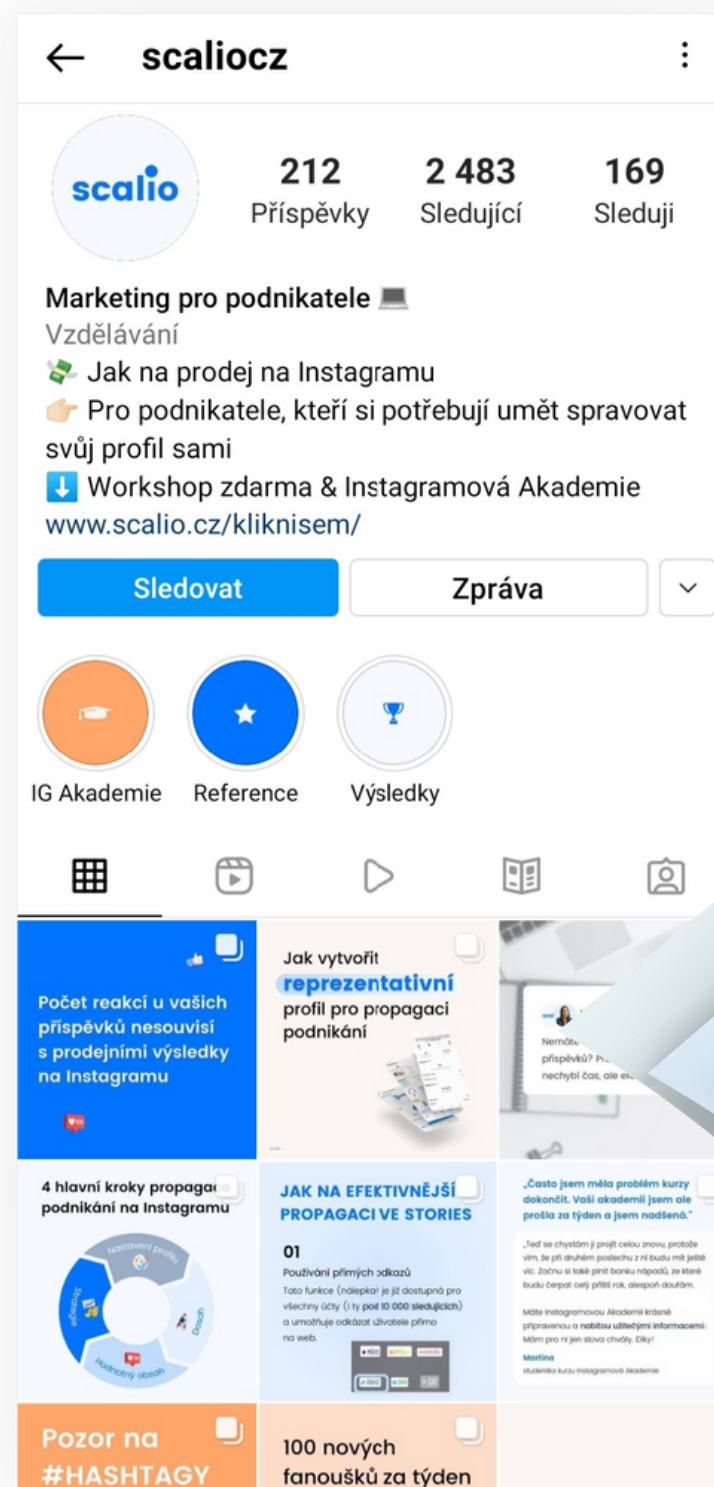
← scaliocz ⋮

scalio

212 Příspěvky
2 483 Sledující
169 Sleduji

Marketing pro podnikatele 💻
Vzdělávání
💸 Jak na prodej na Instagramu
👉🏼 Pro podnikatele, kteří si potřebují umět spravovat svůj profil sami
⬇️ Workshop zdarma & Instagramová Akademie
www.scalio.cz/kliknisem/

Sledovat
Zpráva

IG Akademie
Reference
Výsledky

Počet reakcí u vašich příspěvků nesouvisí s prodejními výsledky na Instagramu

Jak vytvořit reprezentativní profil pro propagaci podnikání

Nemáte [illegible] příspěvků? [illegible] nechybí čas, ale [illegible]

4 hlavní kroky propaga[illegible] podnikání na Instagramu
Nastavení profilu
Obsah
Hodnotný obsah
Strategie

JAK NA EFEKTIVNĚJŠÍ PROPAGACI VE STORIES
01
Používání přímých odkazů
Tato funkce (nálepka) je již dostupná pro všechny účty (i ty pod 10 000 sledujících) a umožňuje odkázat uživatele přímo na web.

„Často jsem měla problém kurzy dokončit. Vaši akademii jsem ale prošla za týden a jsem nadšená."
„Teď se chystám ji projít celou znovu, protože vím, že při druhém poslechu z ní budu mít ještě víc. Začnu si také plnit banku nápadů, ze které budu čerpat celý příští rok, alespoň doufám.
Máte Instagramovou Akademii krásně připravenou a nabitou užitečnými informacemi. Mám pro ni jen slova chvály. Díky!
Martina
studentka kurzu Instagramová Akademie

Pozor na #HASHTAGY

100 nových fanoušků za týden